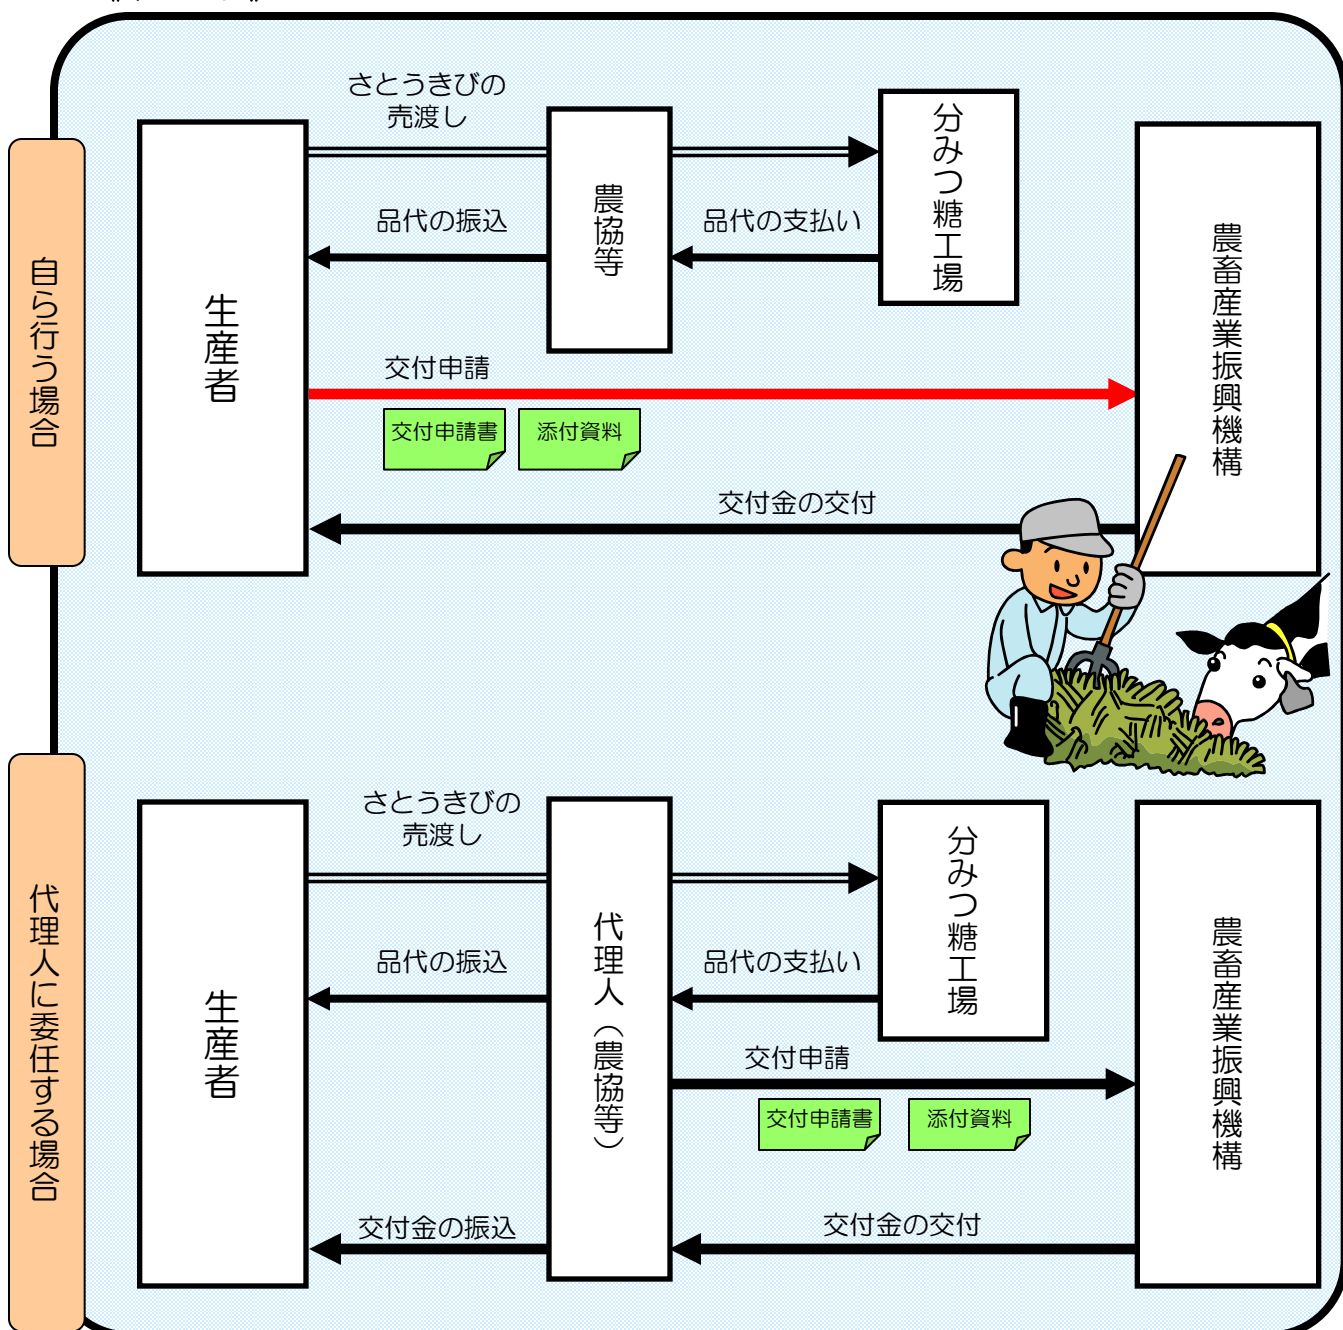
自ら行う場合

さとうきびの売渡し

生産者

品代の振込

農協等

品代の支払い

分みつ糖工場

交付申請

交付申請書

添付資料

農畜産業振興機構

交付金の交付

代理人に委任する場合

さとうきびの売渡し

生産者

品代の振込

代理人（農協等）

品代の支払い

分みつ糖工場

交付申請

交付申請書

添付資料

農畜産業振興機構

交付金の振込

交付金の交付